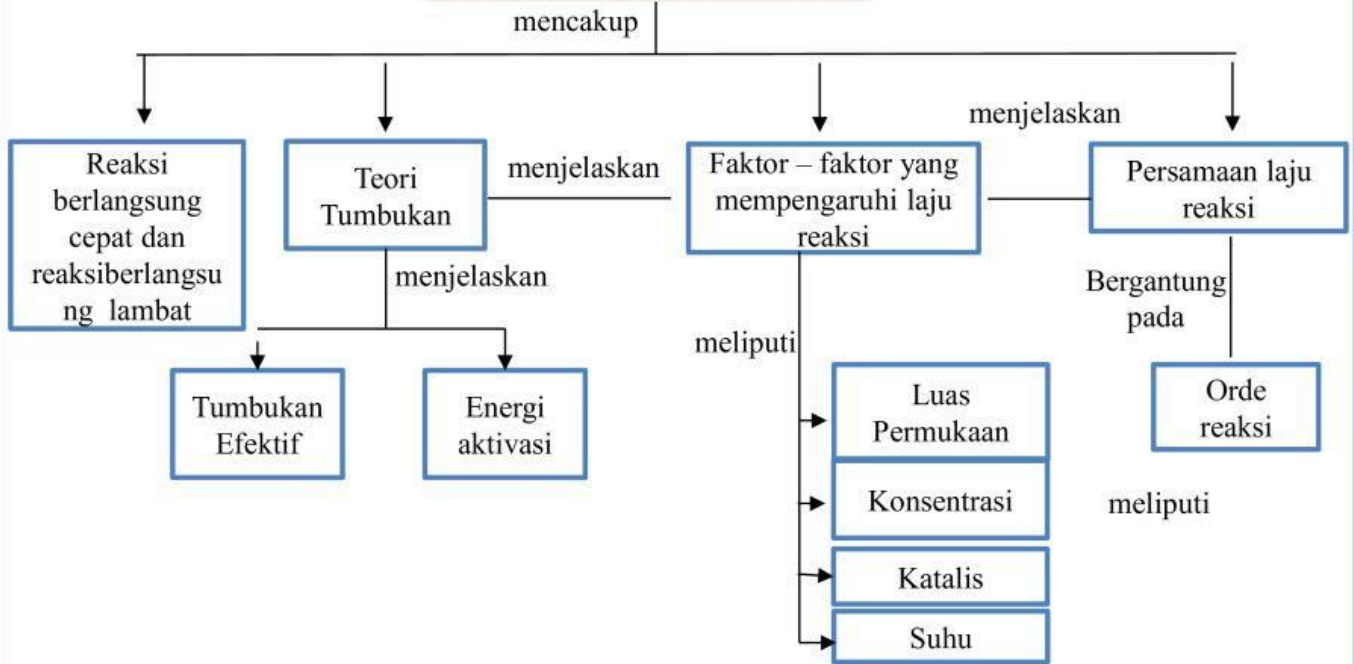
mencakup

Reaksi berlangsung cepat dan reaksiberlangsu ng lambat

Teori Tumbukan

menjelaskan

Faktor – faktor yang mempengaruhi laju reaksi

menjelaskan

Persamaan laju reaksi

menjelaskan

Tumbukan Efektif

Energi aktivasi

meliputi

Luas Permukaan

Konsentrasi

Katalis

Suhu

Bergantung pada

Orde reaksi

meliputi